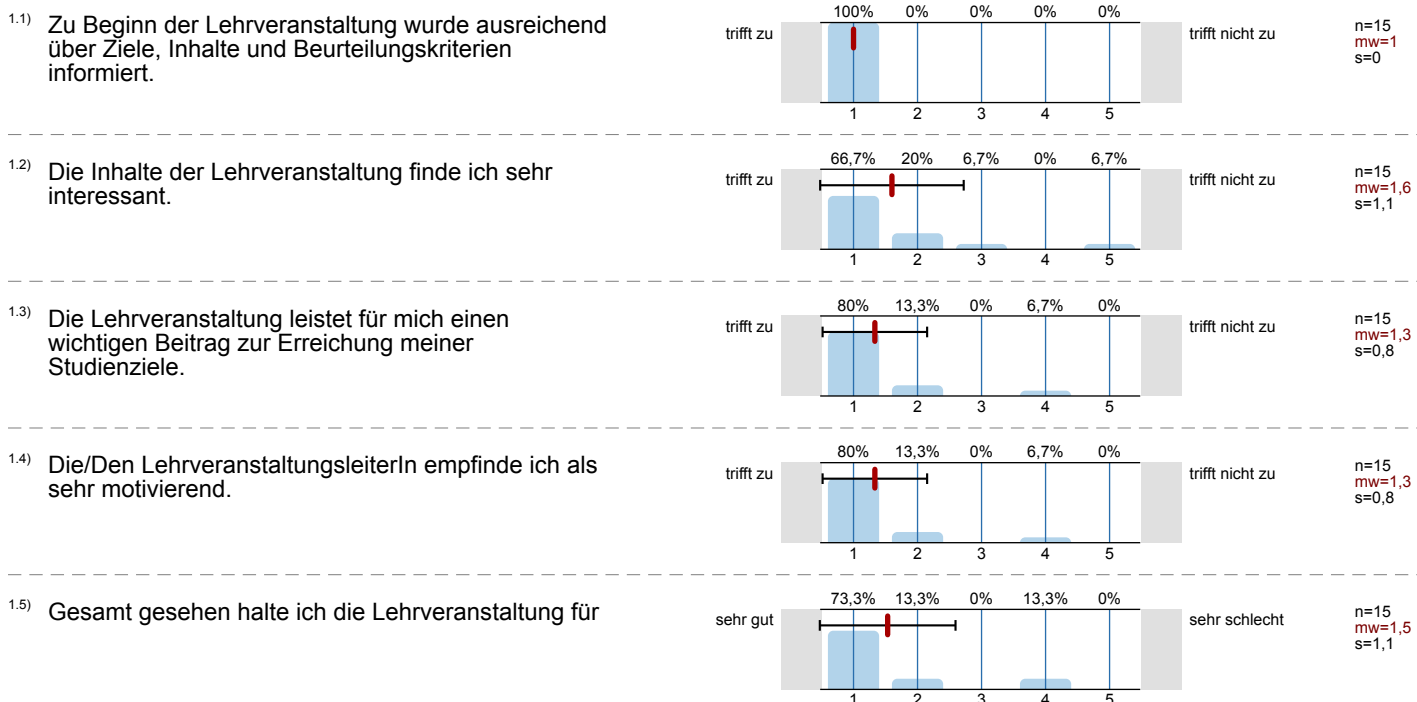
1.1) Zu Beginn der Lehrveranstaltung wurde ausreichend über Ziele, Inhalte und Beurteilungskriterien informiert.

| 100% | 0% | 0% | 0% | 0% |
|---|---|---|---|---|

trifft zu
1 2 3 4 5
trifft nicht zu

n=15
mw=1
s=0

1.2) Die Inhalte der Lehrveranstaltung finde ich sehr interessant.

| 66,7% | 20% | 6,7% | 0% | 6,7% |
|---|---|---|---|---|

trifft zu
1 2 3 4 5
trifft nicht zu

n=15
mw=1,6
s=1,1

1.3) Die Lehrveranstaltung leistet für mich einen wichtigen Beitrag zur Erreichung meiner Studienziele.

| 80% | 13,3% | 0% | 6,7% | 0% |
|---|---|---|---|---|

trifft zu
1 2 3 4 5
trifft nicht zu

n=15
mw=1,3
s=0,8

1.4) Die/Den LehrveranstaltungsleiterIn empfinde ich als sehr motivierend.

| 80% | 13,3% | 0% | 6,7% | 0% |
|---|---|---|---|---|

trifft zu
1 2 3 4 5
trifft nicht zu

n=15
mw=1,3
s=0,8

1.5) Gesamt gesehen halte ich die Lehrveranstaltung für

| 73,3% | 13,3% | 0% | 13,3% | 0% |
|---|---|---|---|---|

sehr gut
1 2 3 4 5
sehr schlecht

n=15
mw=1,5
s=1,1